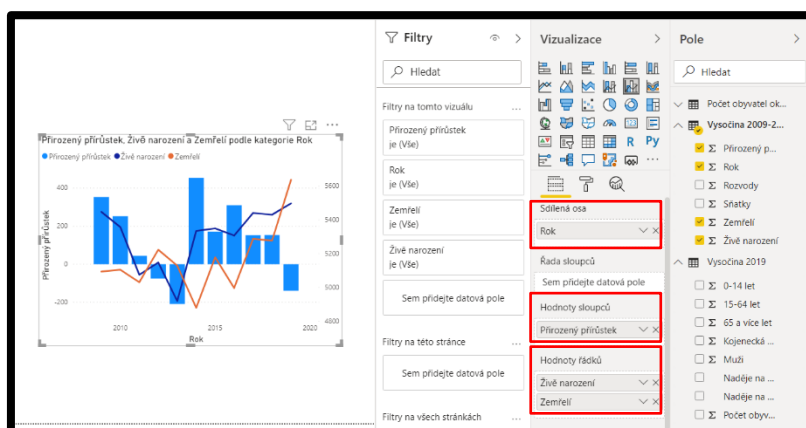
Přirozený přírůstek, Živě narození a Zemřelí podle kategorie Rok

Přirozený přírůstek Živě narození Zemřelí

400
200
0
-200

5600
5400
5200
5000
4800

Přirozený přírůstek

2010 2015 2020

Rok

Filtry

Hledat

Filtry na tomto vizuálu ...

Přirozený přírůstek
je (Vše)

Rok
je (Vše)

Zemřelí
je (Vše)

Živě narození
je (Vše)

Sem přidejte datová pole

Filtry na této stránce ...

Sem přidejte datová pole

Filtry na všech stránkách ...

Vizualizace

R Py ...

Sdílená osa

Rok

Řada sloupců

Sem přidejte datová pole

Hodnoty sloupců

Přirozený přírůstek

Hodnoty řádků

Živě narození

Zemřelí

Pole

Hledat

Počet obyvatel ok...

Vysočina 2009-2...

Σ Přirozený p...

Σ Rok

Σ Rozvody

Σ Sňatky

Σ Zemřelí

Σ Živě narození

Vysočina 2019

Σ 0-14 let

Σ 15-64 let

Σ 65 a více let

Σ Kojenecká ...

Σ Muži

Naděje na ...

Naděje na ...

Σ Počet obyv...